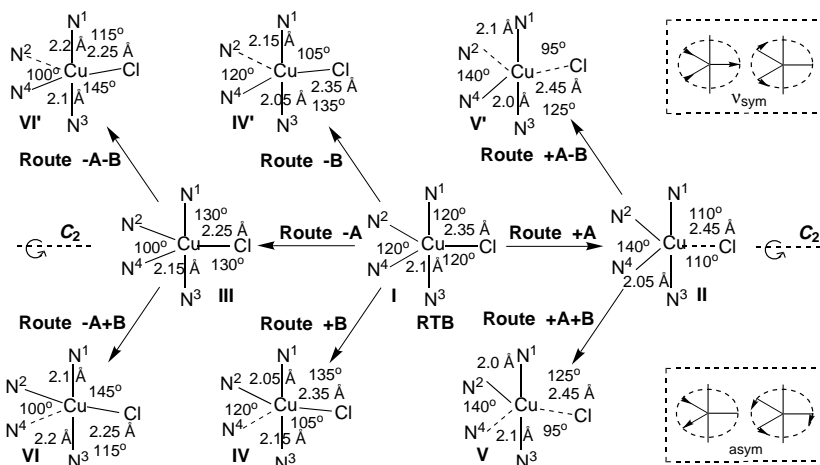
N$^1$ 2.2 Å 115$^o$ 2.25 Å N$^2$ 100$^o$ Cu Cl N$^4$ 2.1 Å 145$^o$ N$^3$ VI'

N$^1$ 2.15 Å 105$^o$ N$^2$ 120$^o$ Cu Cl 2.35 Å N$^4$ 2.05 Å 135$^o$ N$^3$ IV'

N$^1$ 2.1 Å 95$^o$ N$^2$ 140$^o$ Cu Cl 2.45 Å N$^4$ 2.0 Å 125$^o$ N$^3$ V'

$\nu_{sym}$

Route -A-B

Route -B

Route +A-B

N$^1$ 130$^o$ 2.25 Å N$^2$ 100$^o$ Cu Cl N$^4$ 2.15 Å 130$^o$ N$^3$ III

$C_2$

Route -A

N$^1$ 120$^o$ 2.35 Å N$^2$ 120$^o$ Cu Cl N$^4$ 2.1 Å 120$^o$ N$^3$ I RTB

Route +A

N$^1$ 110$^o$ 2.45 Å N$^2$ 140$^o$ Cu Cl N$^4$ 2.05 Å 110$^o$ N$^3$ II

$C_2$

Route -A+B

Route +B

Route +A+B

N$^1$ 2.1 Å 145$^o$ N$^2$ 100$^o$ Cu Cl N$^4$ 2.2 Å 2.25 Å N$^3$ 115$^o$ VI

N$^1$ 135$^o$ 2.05 Å 2.35 Å N$^2$ 120$^o$ Cu Cl N$^4$ 105$^o$ 2.15 Å N$^3$ IV

N$^1$ 2.0 Å 125$^o$ 2.45 Å N$^2$ 140$^o$ Cu Cl N$^4$ 2.1 Å 95$^o$ N$^3$ V

asym